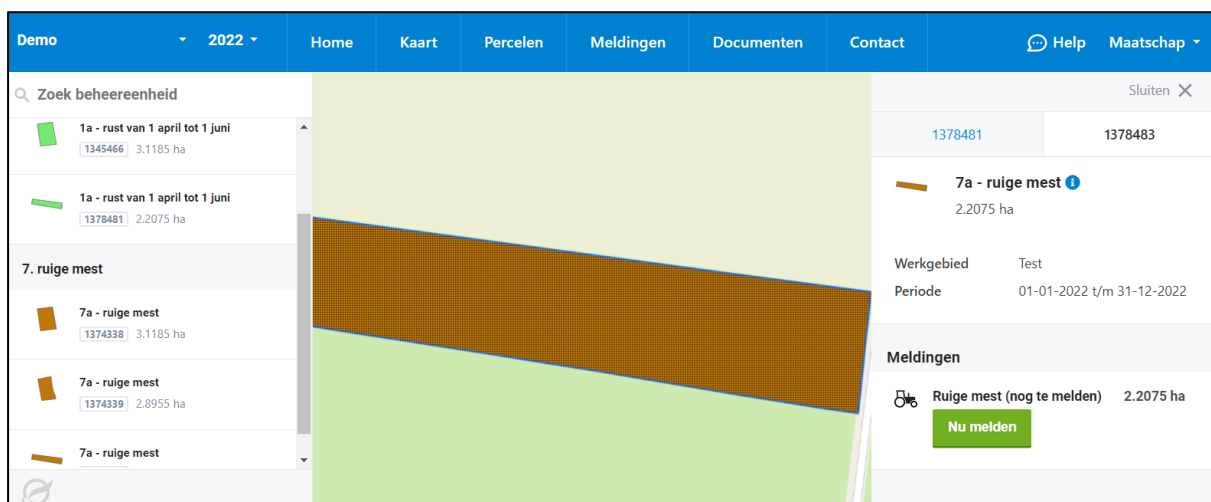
Demo 2022 Home Kaart Percelen Meldingen Documenten Contact Help Maatschap

Zoek beheereenheid

1a - rust van 1 april tot 1 juni
1345466 3.1185 ha

1a - rust van 1 april tot 1 juni
1378481 2.2075 ha

7. ruige mest

7a - ruige mest
1374338 3.1185 ha

7a - ruige mest
1374339 2.8955 ha

7a - ruige mest

Sluiten

1378481 1378483

7a - ruige mest
2.2075 ha

Werkgebied Test
Periode 01-01-2022 t/m 31-12-2022

Meldingen

Ruige mest (nog te melden) 2.2075 ha

Nu melden